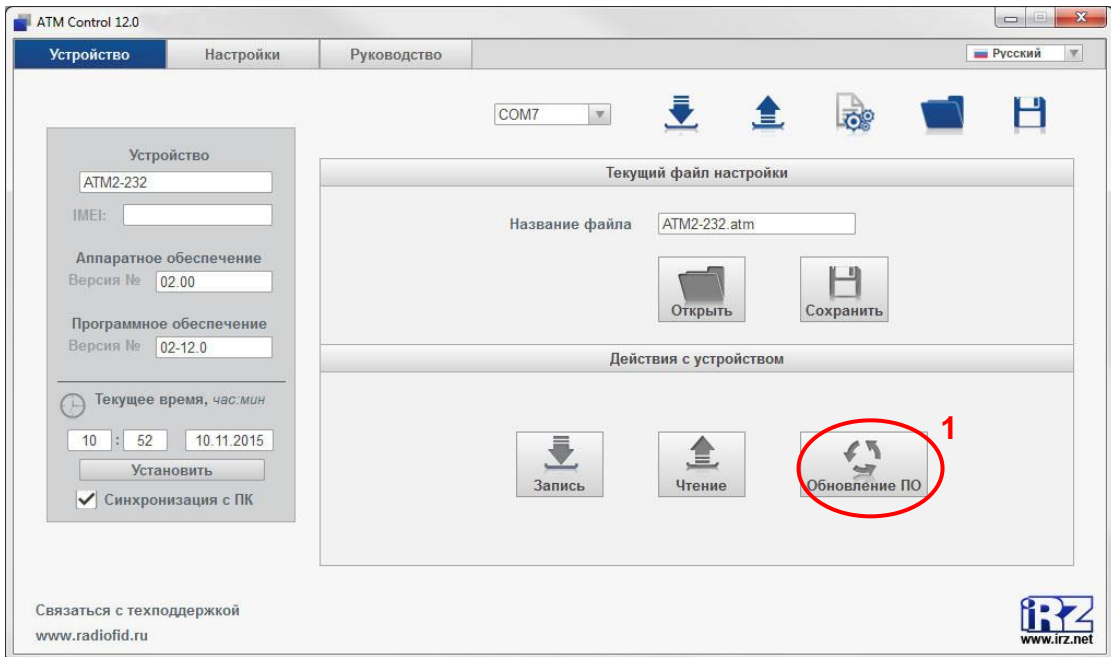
ATM Control 12.0

Устройство
Настройки
Руководство
Русский

COM7

Устройство
ATM2-232
IMEI:

Аппаратное обеспечение
Версия № 02.00

Программное обеспечение
Версия № 02-12.0

Текущее время, час:мин
10 : 52 10.11.2015
Установить
Синхронизация с ПК

Текущий файл настройки
Название файла ATM2-232.atm
Открыть
Сохранить

Действия с устройством
Запись
Чтение
Обновление ПО
1

Связаться с техподдержкой
www.radiofid.ru

iRZ
www.irz.net